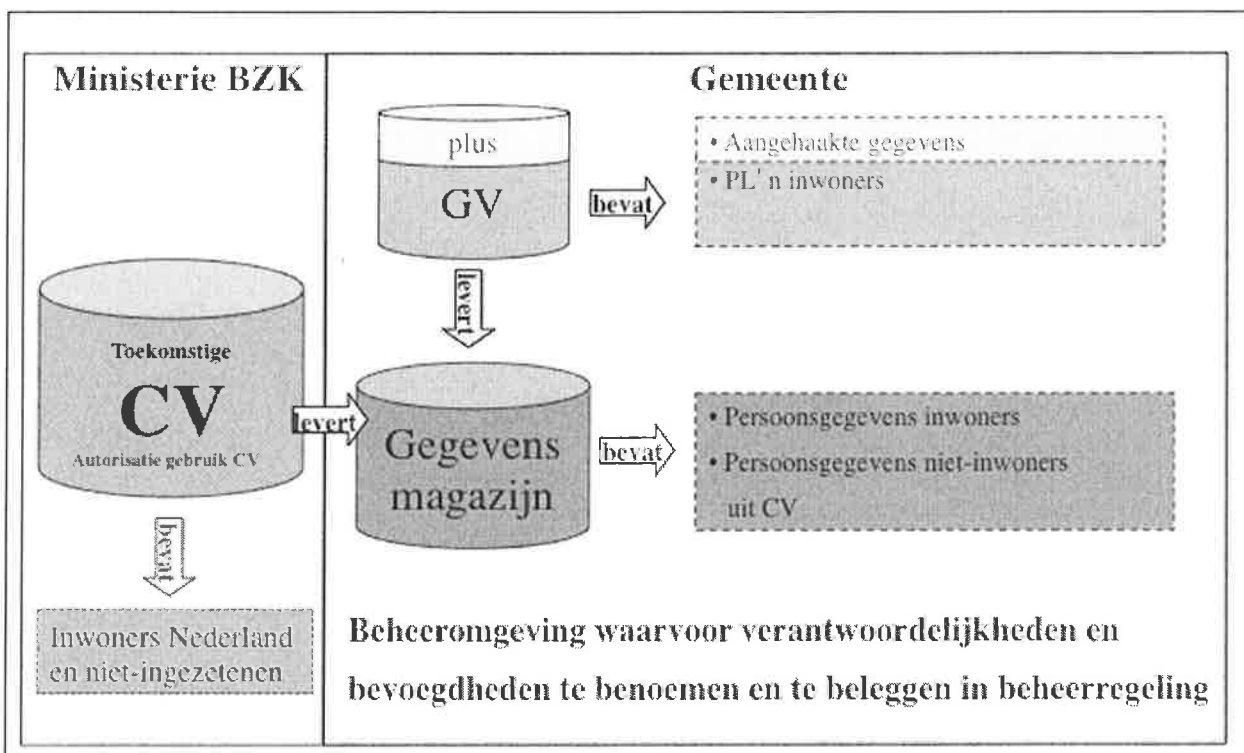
Ministerie BZK

Toekomstige
CV
Autorisatie gebruik CV

bevat

Inwoners Nederland en niet-ingezetenen

Gemeente

plus
GV

bevat

• Aangehaakte gegevens
• PL'n inwoners

levert

levert

Gegevens magazijn

bevat

• Persoonsgegevens inwoners
• Persoonsgegevens niet-inwoners uit CV

Beheeromgeving waarvoor verantwoordelijkheden en bevoegdheden te benoemen en te beleggen in beheerregeling